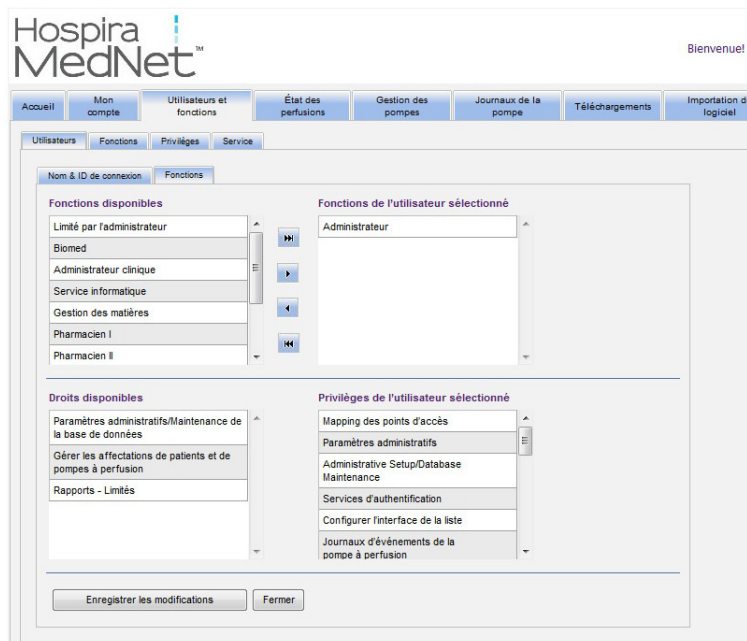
Hospira MedNet™

Bienvenue!

Accueil | Mon compte | Utilisateurs et fonctions | État des perfusions | Gestion des pompes | Journaux de la pompe | Téléchargements | Importation d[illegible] logiciel

Utilisateurs | Fonctions | Privilèges | Service

Nom & ID de connexion | Fonctions

Fonctions disponibles

Limité par l'administrateur
Biomed
Administrateur clinique
Service informatique
Gestion des matières
Pharmacien I
Pharmacien II

Fonctions de l'utilisateur sélectionné

Administrateur

Droits disponibles

Paramètres administratifs/Maintenance de la base de données
Gérer les affectations de patients et de pompes à perfusion
Rapports - Limités

Privilèges de l'utilisateur sélectionné

Mapping des points d'accès
Paramètres administratifs
Administrative Setup/Database Maintenance
Services d'authentification
Configurer l'interface de la liste
Journaux d'événements de la pompe à perfusion

Enregistrer les modifications
Fermer